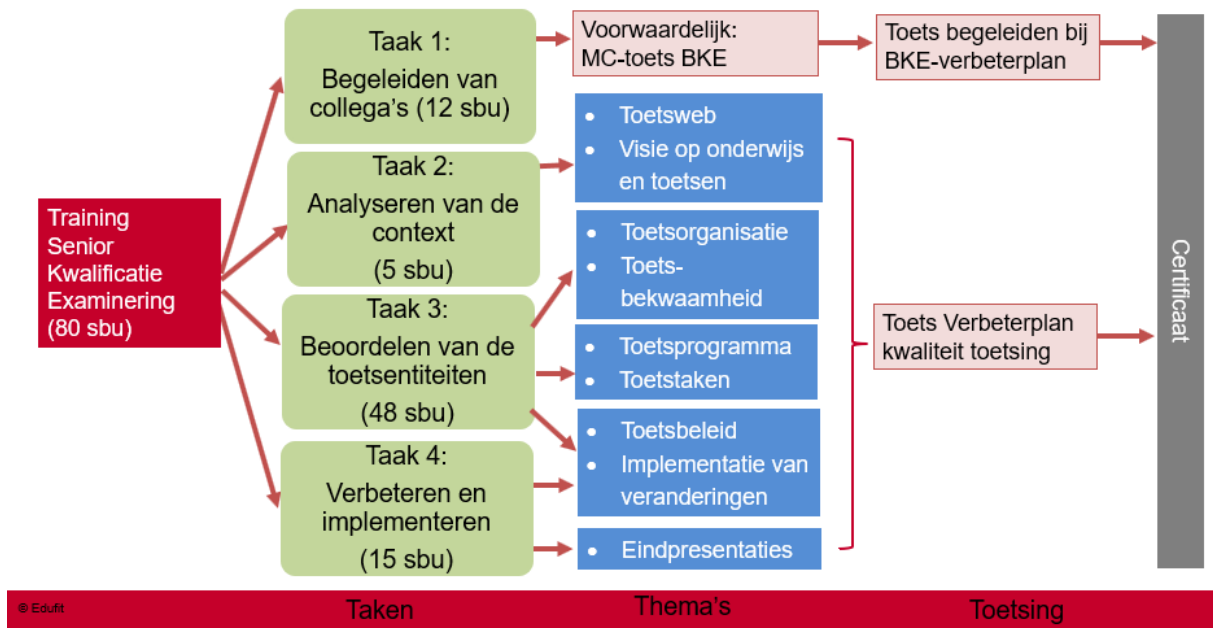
Training Senior Kwalificatie Examinering (80 sbu)

Taak 1: Begeleiden van collega's (12 sbu)

Taak 2: Analyseren van de context (5 sbu)

Taak 3: Beoordelen van de toetsentiteiten (48 sbu)

Taak 4: Verbeteren en implementeren (15 sbu)

Voorwaardelijk: MC-toets BKE

- Toetsweb
- Visie op onderwijs en toetsen

- Toetsorganisatie
- Toetsbekwaamheid

- Toetsprogramma
- Toetstaken

- Toetsbeleid
- Implementatie van veranderingen

- Eindpresentaties

Toets begeleiden bij BKE-verbeterplan

Toets Verbeterplan kwaliteit toetsing

Certificaat

© Edufit

Taken

Thema's

Toetsing